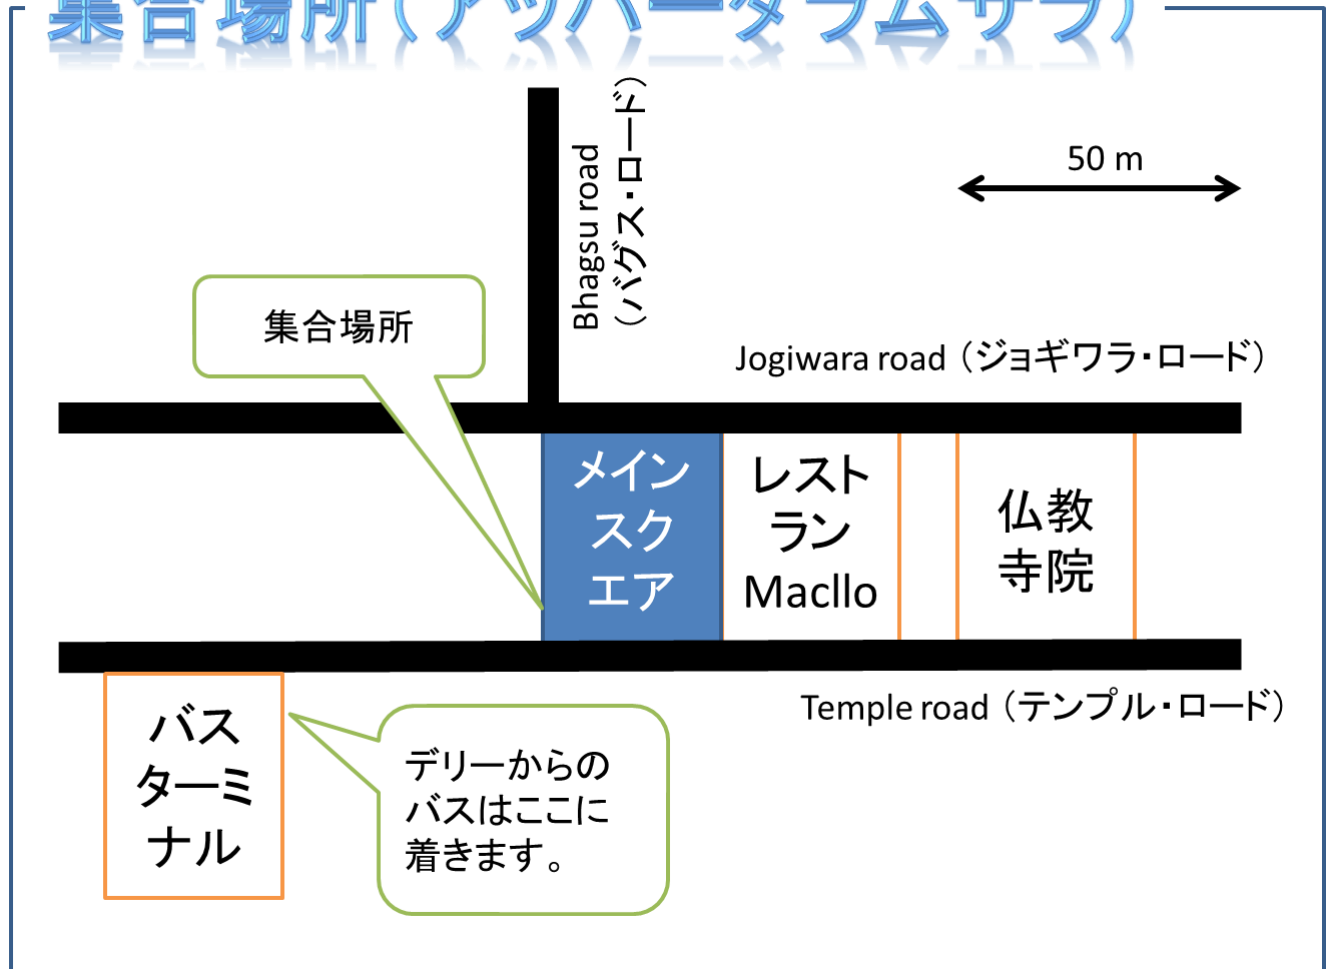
集合場所（アッパーダラムサラ）

Bhagsu road（バグス・ロード）

50 m

集合場所

Jogiwara road（ジョギワラ・ロード）

メインスクエア

レストラン Macllo

仏教寺院

Temple road（テンプル・ロード）

バスターミナル

デリーからのバスはここに着きます。